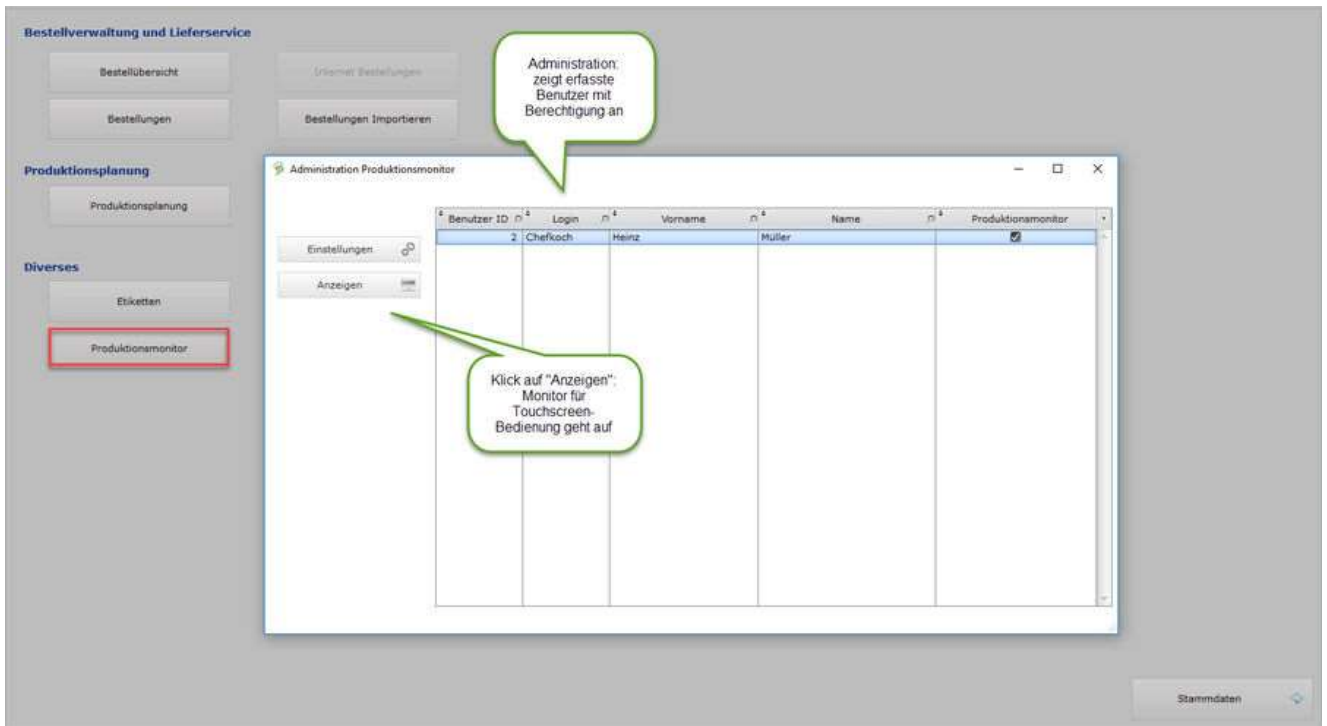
Bestellverwaltung und Lieferservice

Bestellübersicht

Internet Bestellungen

Bestellungen

Bestellungen Importieren

Produktionsplanung

Produktionsplanung

Diverses

Etiketten

Produktionsmonitor

Administration: zeigt erfasste Benutzer mit Berechtigung an

Administration Produktionsmonitor

Einstellungen

Anzeigen

| Benutzer ID | Login | Vorname | Name | Produktionsmonitor |
|---|---|---|---|---|
| 2 | Chefkoch | Heinz | Müller | ☑ |

Klick auf "Anzeigen": Monitor für Touchscreen-Bedienung geht auf

Stammdaten